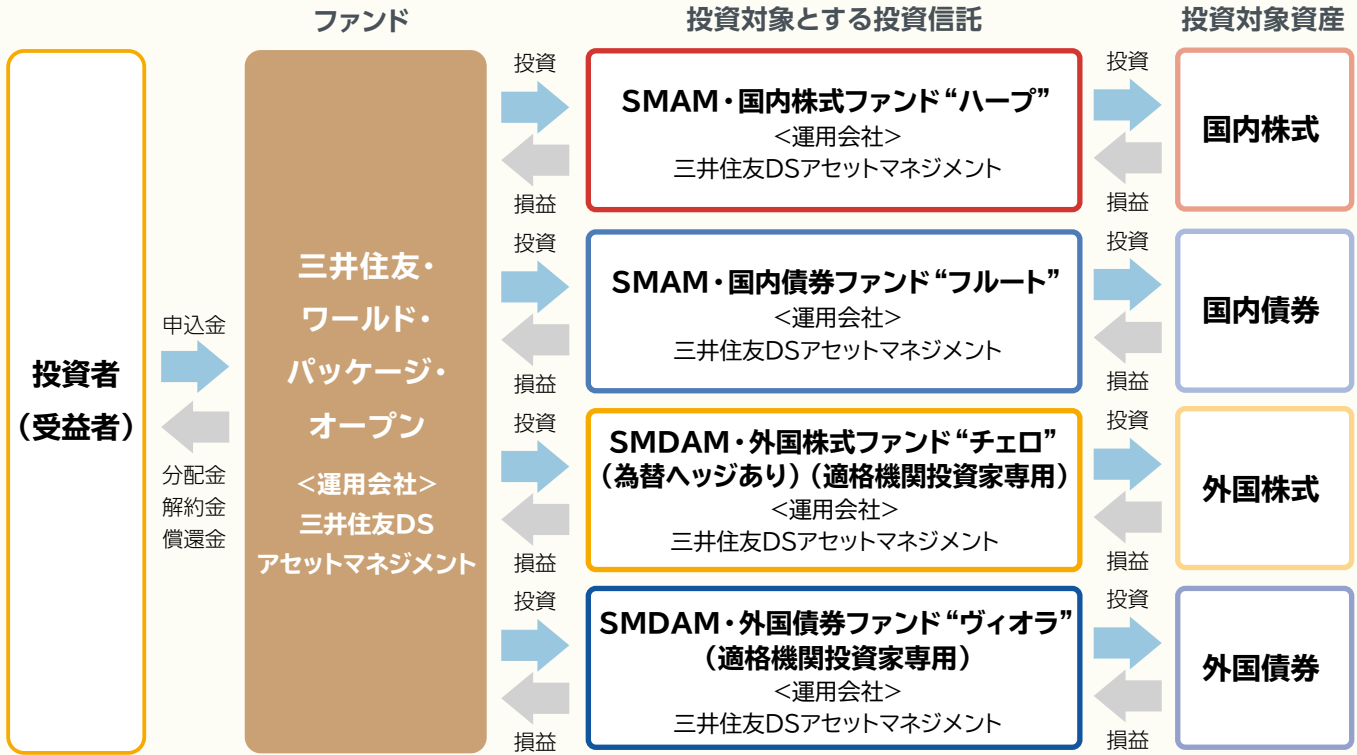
ファンド

投資対象とする投資信託

投資対象資産

投資者
（受益者）

申込金

分配金
解約金
償還金

三井住友・
ワールド・
パッケージ・
オープン
<運用会社>
三井住友DS
アセットマネジメント

投資

損益

SMAM・国内株式ファンド“ハープ”
<運用会社>
三井住友DSアセットマネジメント

投資

損益

国内株式

投資

損益

SMAM・国内債券ファンド“フルート”
<運用会社>
三井住友DSアセットマネジメント

投資

損益

国内債券

投資

損益

SMDAM・外国株式ファンド“チェロ”
（為替ヘッジあり）（適格機関投資家専用）
<運用会社>
三井住友DSアセットマネジメント

投資

損益

外国株式

投資

損益

SMDAM・外国債券ファンド“ヴィオラ”
（適格機関投資家専用）
<運用会社>
三井住友DSアセットマネジメント

投資

損益

外国債券